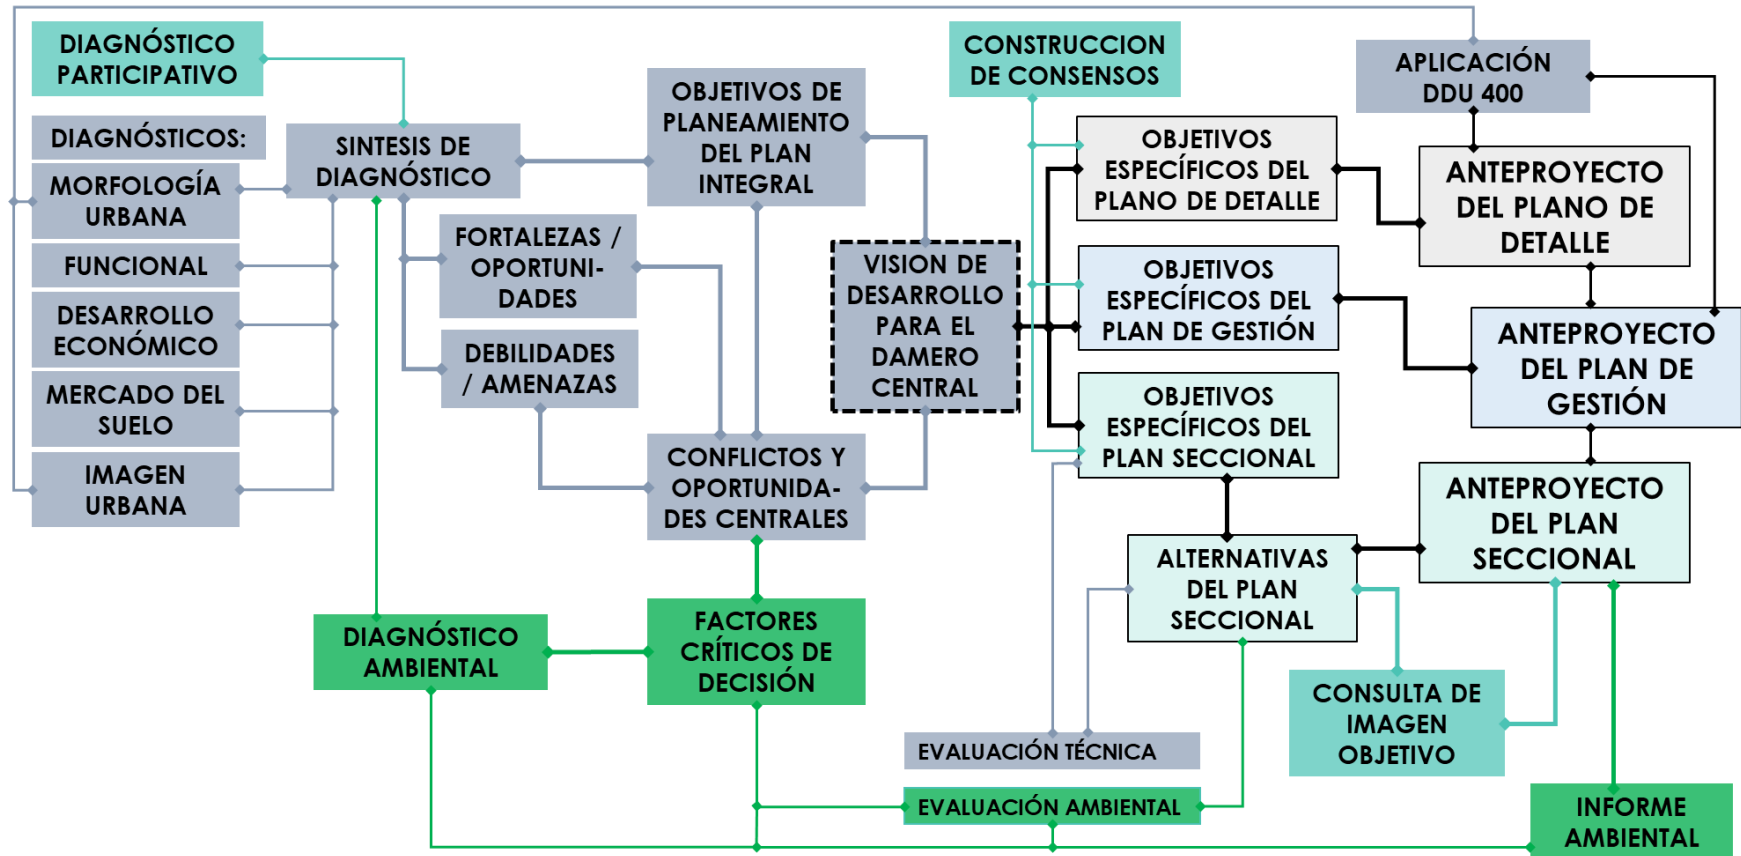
DIAGNÓSTICO PARTICIPATIVO

DIAGNÓSTICOS:

MORFOLOGÍA URBANA

FUNCIONAL

DESARROLLO ECONÓMICO

MERCADO DEL SUELO

IMAGEN URBANA

SINTESIS DE DIAGNÓSTICO

FORTALEZAS / OPORTUNIDADES

DEBILIDADES / AMENAZAS

OBJETIVOS DE PLANEAMIENTO DEL PLAN INTEGRAL

CONFLICTOS Y OPORTUNIDADES CENTRALES

VISION DE DESARROLLO PARA EL DAMERO CENTRAL

CONSTRUCCION DE CONSENSOS

OBJETIVOS ESPECÍFICOS DEL PLANO DE DETALLE

OBJETIVOS ESPECÍFICOS DEL PLAN DE GESTIÓN

OBJETIVOS ESPECÍFICOS DEL PLAN SECCIONAL

APLICACIÓN DDU 400

ANTEPROYECTO DEL PLANO DE DETALLE

ANTEPROYECTO DEL PLAN DE GESTIÓN

ANTEPROYECTO DEL PLAN SECCIONAL

ALTERNATIVAS DEL PLAN SECCIONAL

DIAGNÓSTICO AMBIENTAL

FACTORES CRÍTICOS DE DECISIÓN

CONSULTA DE IMAGEN OBJETIVO

EVALUACIÓN TÉCNICA

EVALUACIÓN AMBIENTAL

INFORME AMBIENTAL